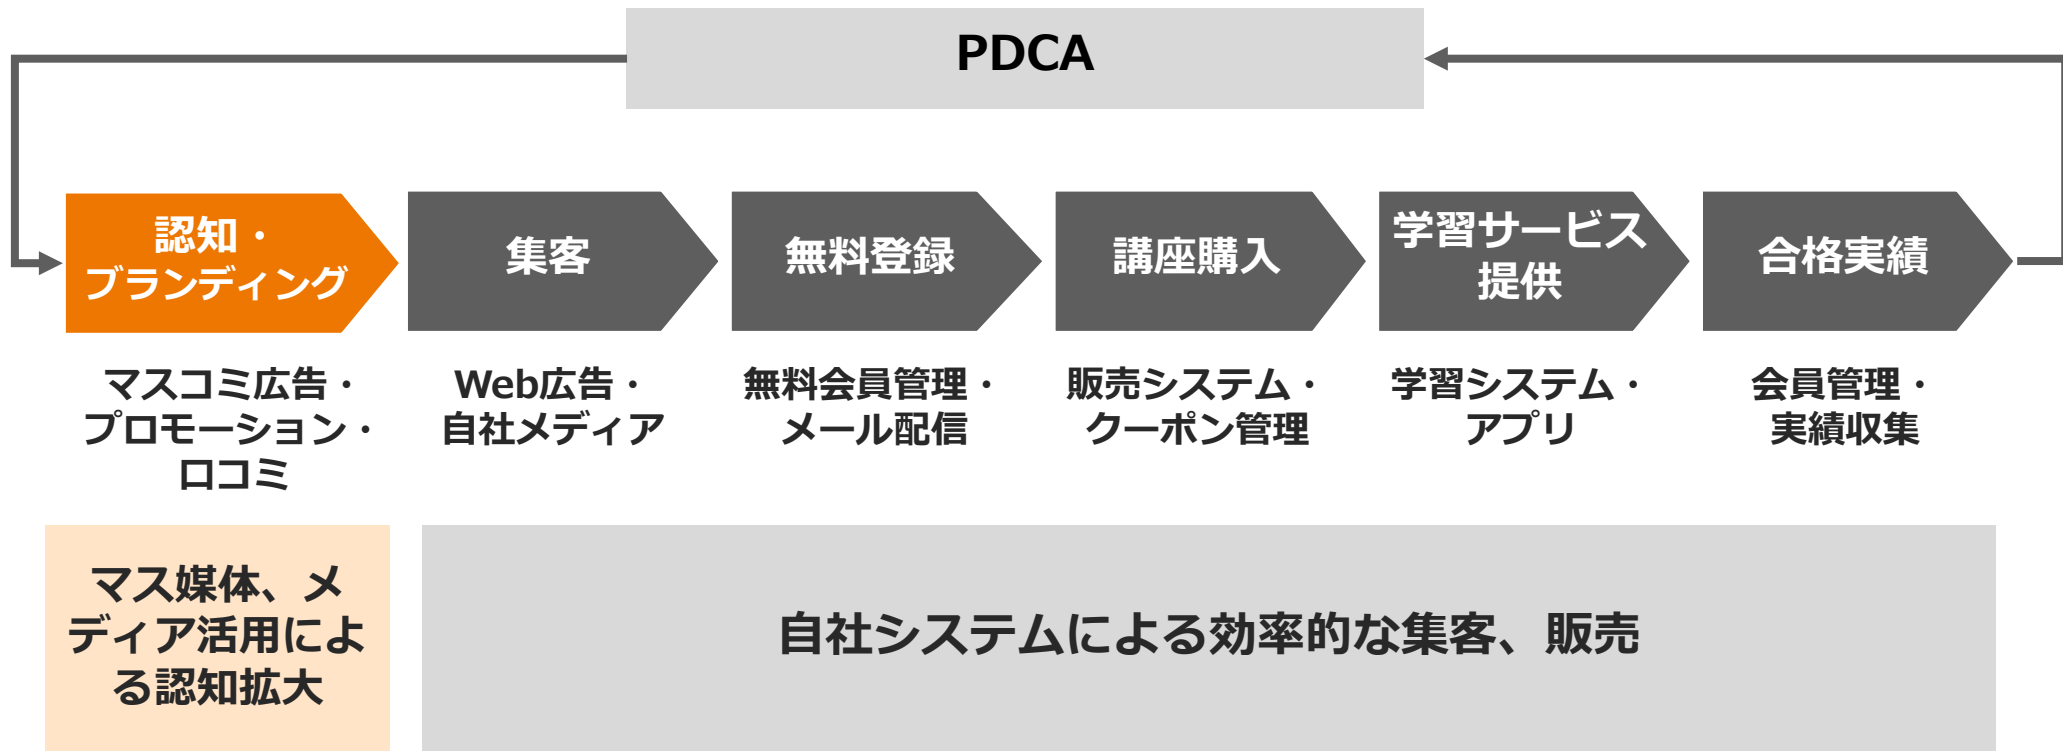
PDCA

認知・ブランディング

集客

無料登録

講座購入

学習サービス提供

合格実績

マスコミ広告・プロモーション・口コミ

Web広告・自社メディア

無料会員管理・メール配信

販売システム・クーポン管理

学習システム・アプリ

会員管理・実績収集

マス媒体、メディア活用による認知拡大

自社システムによる効率的な集客、販売